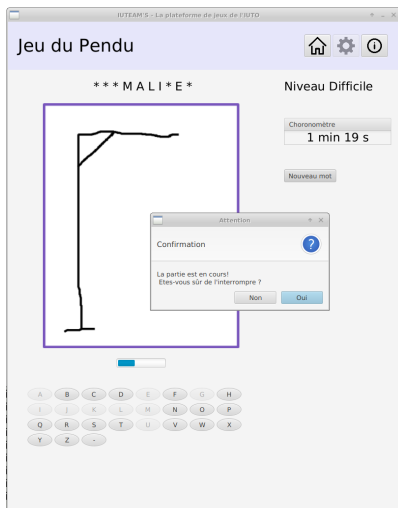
IUTEAM'S - La plateforme de jeux de l'IUTO

Jeu du Pendu

* * * M A L I * E *

Niveau Difficile

Chronomètre
1 min 19 s

Nouveau mot

Attention

Confirmation

La partie est en cours!
Etes-vous sûr de l'interrompre ?

Non Oui

A B C D E F G H
I J K L M N O P
Q R S T U V W X
Y Z -